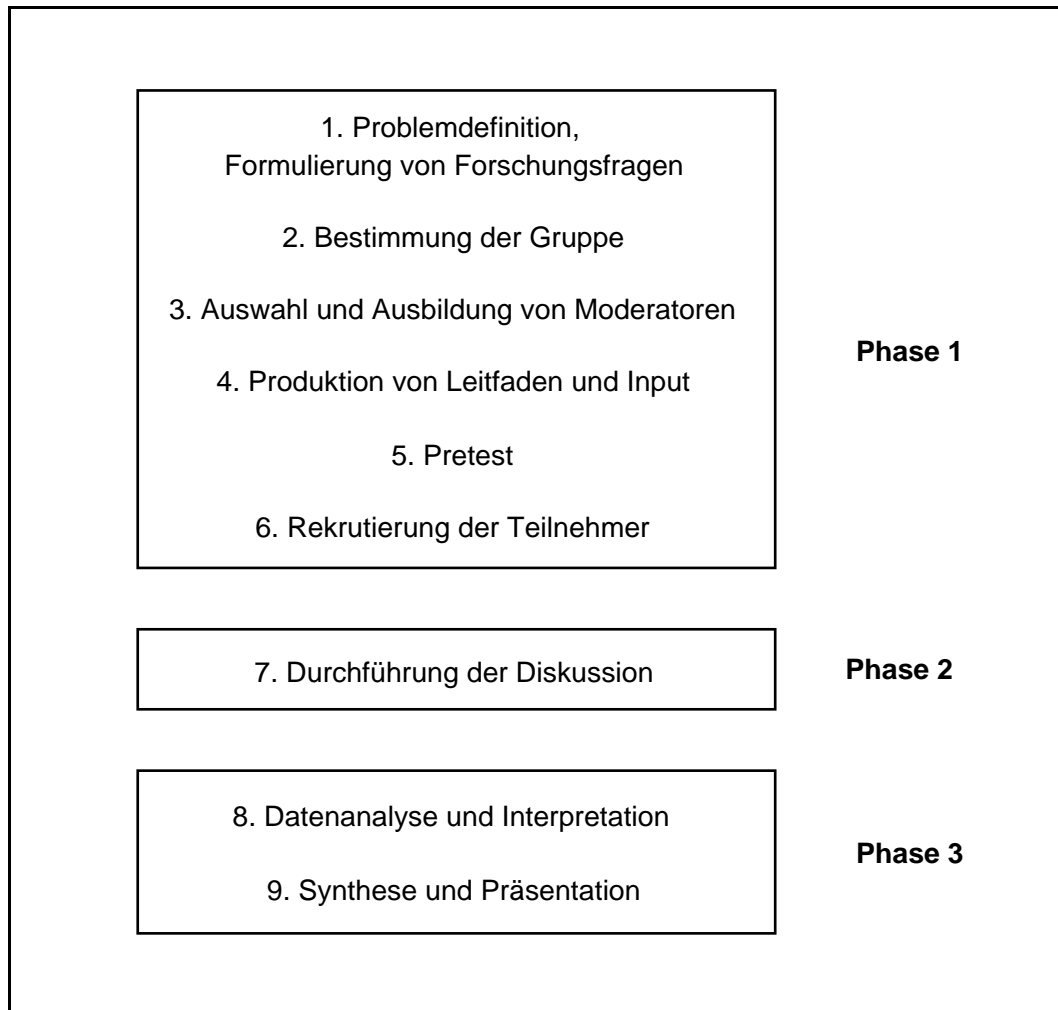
1. Problemdefinition, Formulierung von Forschungsfragen

2. Bestimmung der Gruppe

3. Auswahl und Ausbildung von Moderatoren

4. Produktion von Leitfaden und Input

5. Pretest

6. Rekrutierung der Teilnehmer

**Phase 1**

7. Durchführung der Diskussion

**Phase 2**

8. Datenanalyse und Interpretation

9. Synthese und Präsentation

**Phase 3**